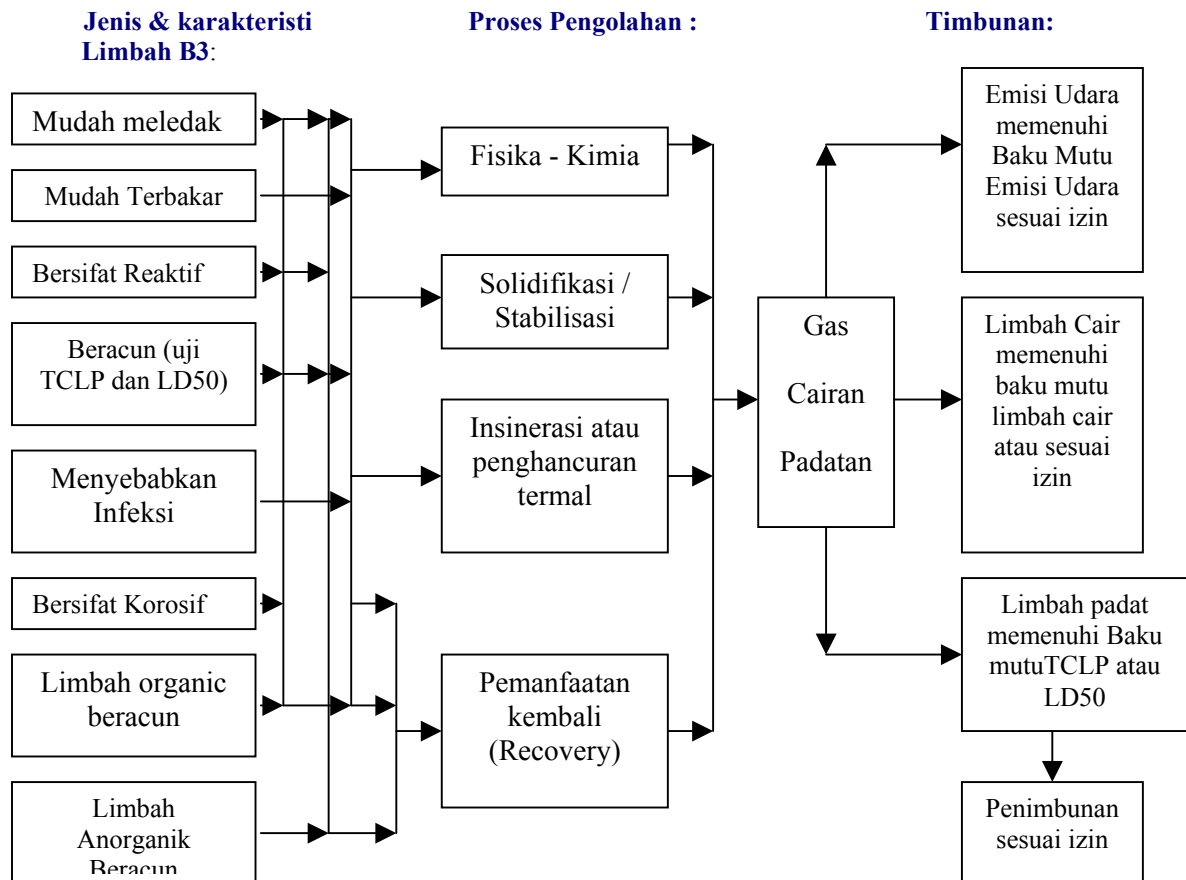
Jenis & karakteristi Limbah B3:

Proses Pengolahan :

Timbunan:

Mudah meledak

Mudah Terbakar

Bersifat Reaktif

Beracun (uji TCLP dan LD50)

Menyebabkan Infeksi

Bersifat Korosif

Limbah organic beracun

Limbah Anorganik Beracun

Fisika - Kimia

Solidifikasi / Stabilisasi

Insinerasi atau penghancuran termal

Pemanfaatan kembali (Recovery)

Gas

Cairan

Padatan

Emisi Udara memenuhi Baku Mutu Emisi Udara sesuai izin

Limbah Cair memenuhi baku mutu limbah cair atau sesuai izin

Limbah padat memenuhi Baku mutuTCLP atau LD50

Penimbunan sesuai izin